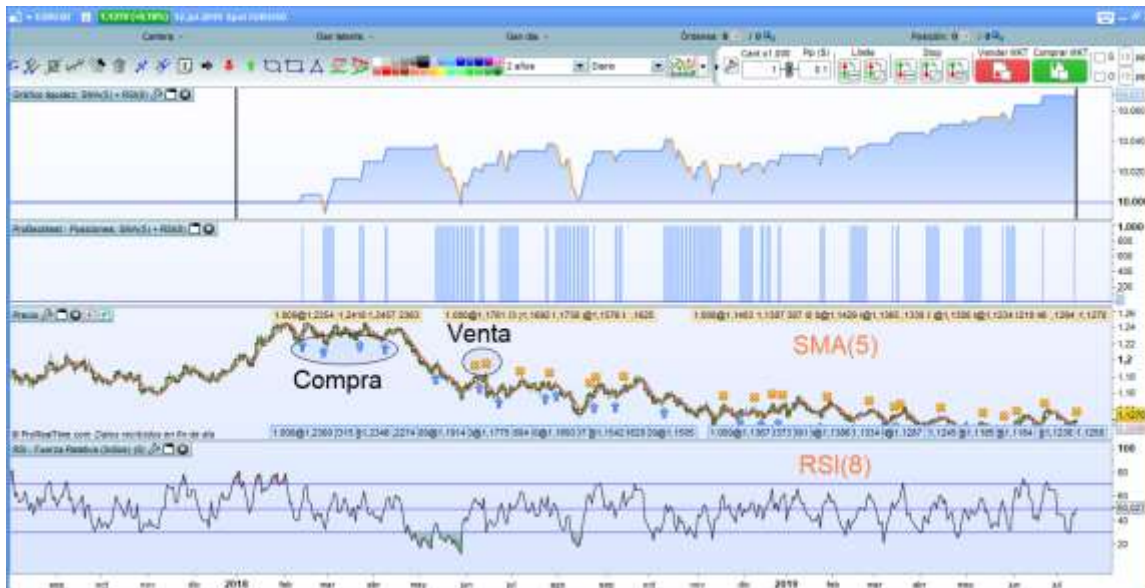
Cartera
Órdenes
Posición
Vender
Comprar
Gráfico liquidez: SMA(5) + RSI(8)
10.060
10.040
10.020
10.000
Posiciones: SMA(5) + RSI(8)
1.000
800
600
400
200
Precio
1,24
1,22
1,2
1,18
1,16
1,14
Venta
Compra
SMA(5)
© ProRealTime.com: Datos recibidos en fin de día
RSI - Fuerza Relativa (índice) (8)
RSI(8)
100
80
60
40
20
2018
2019